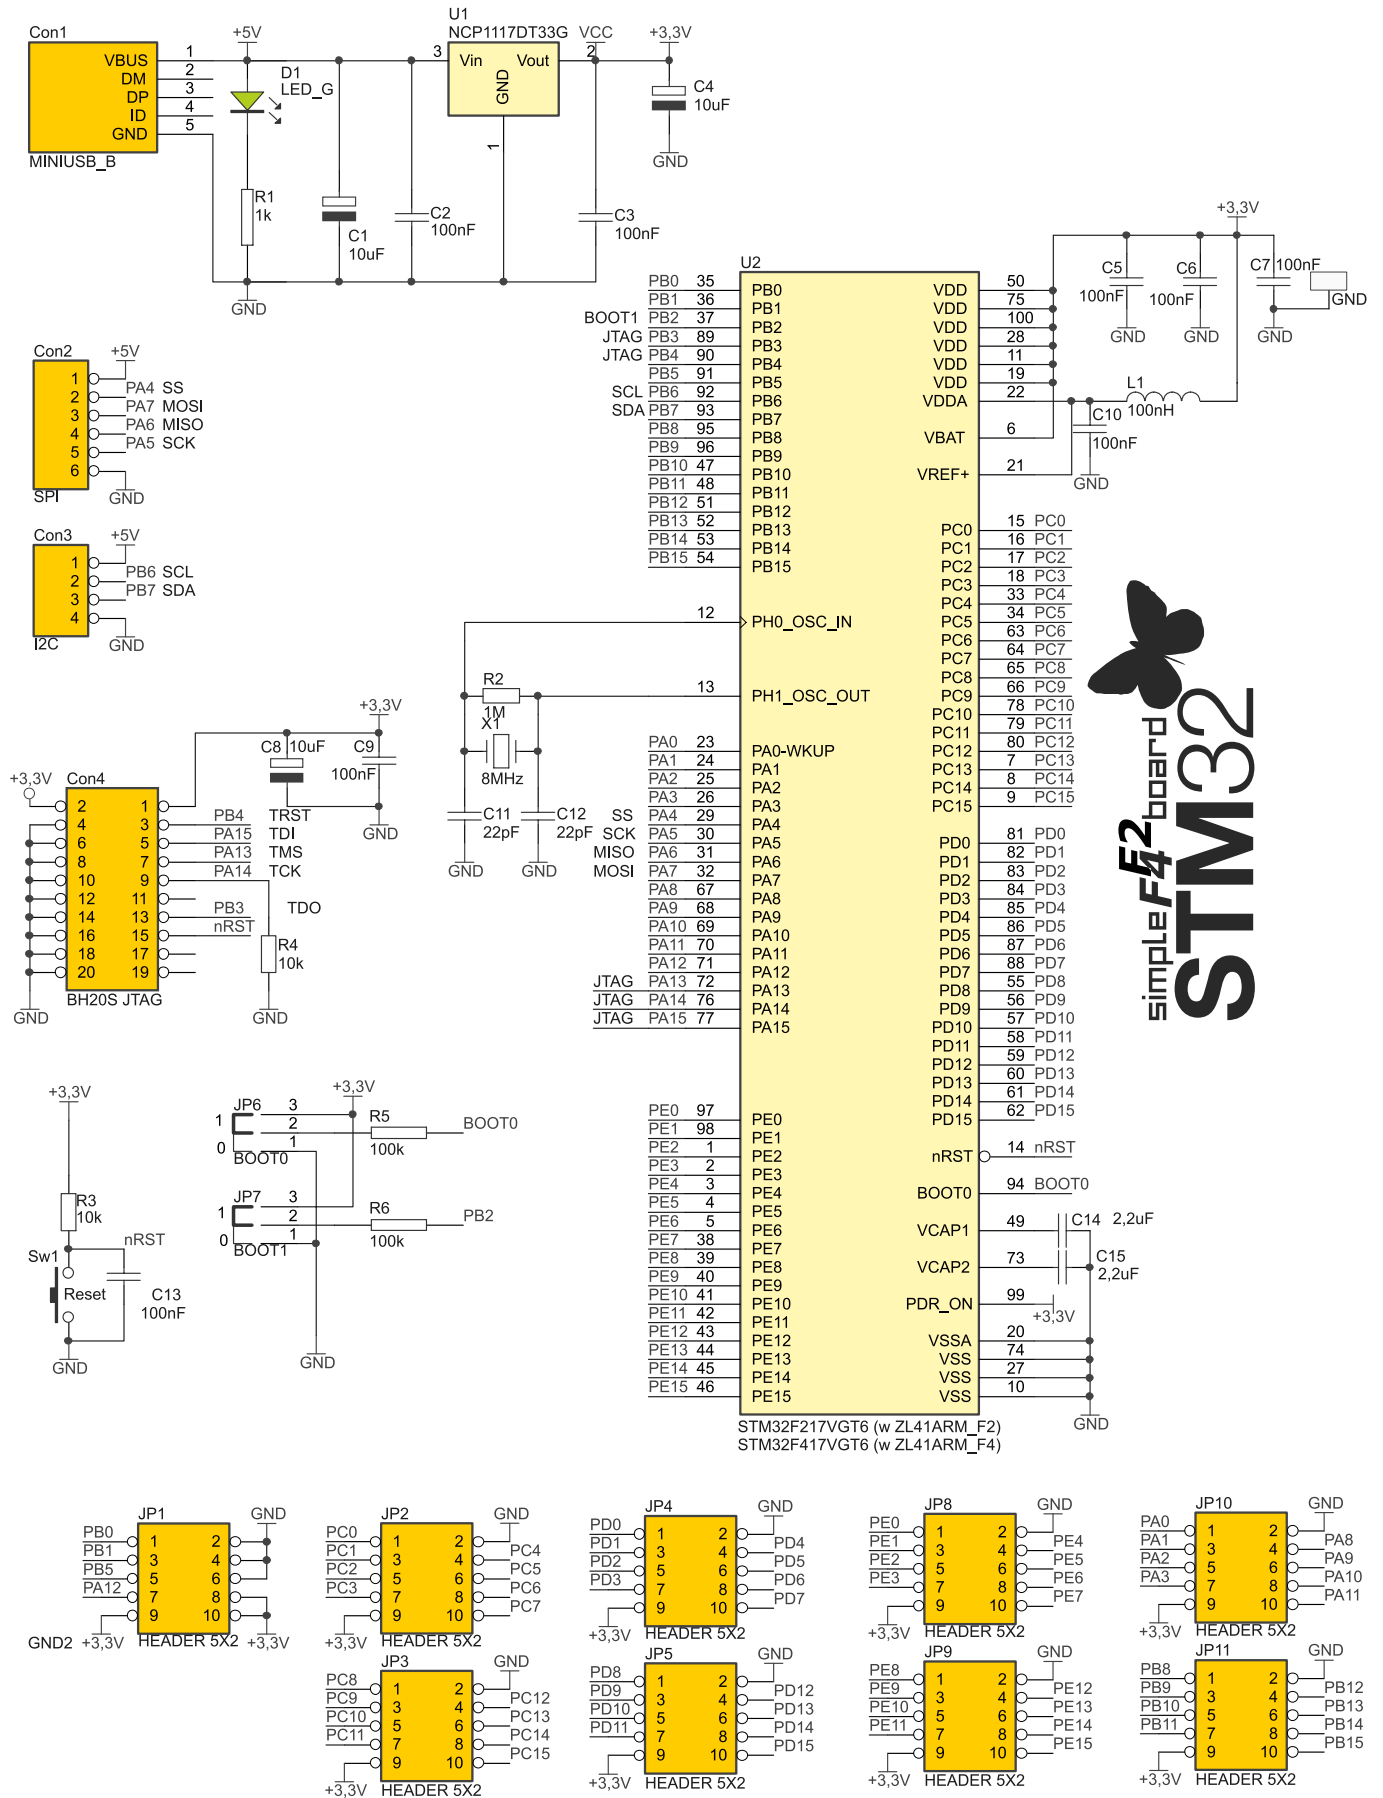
Con1
VBUS 1
DM 2
DP 3
ID 4
GND 5
MINIUSB_B
+5V
D1
LED_G
R1
1k
GND
C1
10uF
C2
100nF
U1
NCP1117DT33G
3
Vin
Vout
GND
1
VCC
2
C3
100nF
+3,3V
C4
10uF
GND

Con2
+5V
1 PA4 SS
2 PA7 MOSI
3 PA6 MISO
4 PA5 SCK
5
6
SPI
GND

Con3
+5V
1
2 PB6 SCL
3 PB7 SDA
4
I2C
GND

+3,3V
Con4
2 1
4 3 PB4 TRST
6 5 PA15 TDI
8 7 PA13 TMS
10 9 PA14 TCK
12 11
14 13 PB3 TDO
16 15 nRST
18 17
20 19
BH20S JTAG
GND
C8 10uF
+3,3V
C9
100nF
GND
R4
10k
GND

U2
PB0 35 PB0
PB1 36 PB1
BOOT1 PB2 37 PB2
JTAG PB3 89 PB3
JTAG PB4 90 PB4
PB5 91 PB5
SCL PB6 92 PB6
SDA PB7 93 PB7
PB8 95 PB8
PB9 96 PB9
PB10 47 PB10
PB11 48 PB11
PB12 51 PB12
PB13 52 PB13
PB14 53 PB14
PB15 54 PB15
12 PH0_OSC_IN
13 PH1_OSC_OUT
R2
1M
X1
8MHz
C11
22pF
C12
22pF
GND
GND
PA0 23 PA0-WKUP
PA1 24 PA1
PA2 25 PA2
PA3 26 PA3
SS PA4 29 PA4
SCK PA5 30 PA5
MISO PA6 31 PA6
MOSI PA7 32 PA7
PA8 67 PA8
PA9 68 PA9
PA10 69 PA10
PA11 70 PA11
PA12 71 PA12
JTAG PA13 72 PA13
JTAG PA14 76 PA14
JTAG PA15 77 PA15
PE0 97 PE0
PE1 98 PE1
PE2 1 PE2
PE3 2 PE3
PE4 3 PE4
PE5 4 PE5
PE6 5 PE6
PE7 38 PE7
PE8 39 PE8
PE9 40 PE9
PE10 41 PE10
PE11 42 PE11
PE12 43 PE12
PE13 44 PE13
PE14 45 PE14
PE15 46 PE15
VDD 50
VDD 75
VDD 100
VDD 28
VDD 11
VDD 19
VDDA 22
VBAT 6
VREF+ 21
+3,3V
C5
100nF
C6
100nF
C7 100nF
GND
GND
GND
GND
L1
100nH
C10
100nF
GND
PC0 15 PC0
PC1 16 PC1
PC2 17 PC2
PC3 18 PC3
PC4 33 PC4
PC5 34 PC5
PC6 63 PC6
PC7 64 PC7
PC8 65 PC8
PC9 66 PC9
PC10 78 PC10
PC11 79 PC11
PC12 80 PC12
PC13 7 PC13
PC14 8 PC14
PC15 9 PC15
PD0 81 PD0
PD1 82 PD1
PD2 83 PD2
PD3 84 PD3
PD4 85 PD4
PD5 86 PD5
PD6 87 PD6
PD7 88 PD7
PD8 55 PD8
PD9 56 PD9
PD10 57 PD10
PD11 58 PD11
PD12 59 PD12
PD13 60 PD13
PD14 61 PD14
PD15 62 PD15
nRST 14 nRST
BOOT0 94 BOOT0
VCAP1 49
C14 2,2uF
VCAP2 73
C15 2,2uF
PDR_ON 99
+3,3V
VSSA 20
VSS 74
VSS 27
VSS 10
GND
STM32F217VGT6 (w ZL41ARM_F2)
STM32F417VGT6 (w ZL41ARM_F4)
simpleF4F2board
STM32

+3,3V
R3
10k
nRST
Sw1
Reset
C13
100nF
GND
+3,3V
JP6
3
1 2
0 1
BOOT0
R5
100k
BOOT0
JP7
3
1 2
0 1
BOOT1
R6
100k
PB2
GND

JP1
GND
PB0 1 2
PB1 3 4
PB5 5 6
PA12 7 8
9 10
GND2 +3,3V HEADER 5X2 +3,3V

JP2
GND
PC0 1 2 PC4
PC1 3 4 PC5
PC2 5 6 PC6
PC3 7 8 PC7
9 10
+3,3V HEADER 5X2

JP3
GND
PC8 1 2 PC12
PC9 3 4 PC13
PC10 5 6 PC14
PC11 7 8 PC15
9 10
+3,3V HEADER 5X2

JP4
GND
PD0 1 2 PD4
PD1 3 4 PD5
PD2 5 6 PD6
PD3 7 8 PD7
9 10
+3,3V HEADER 5X2

JP5
GND
PD8 1 2 PD12
PD9 3 4 PD13
PD10 5 6 PD14
PD11 7 8 PD15
9 10
+3,3V HEADER 5X2

JP8
GND
PE0 1 2 PE4
PE1 3 4 PE5
PE2 5 6 PE6
PE3 7 8 PE7
9 10
+3,3V HEADER 5X2

JP9
GND
PE8 1 2 PE12
PE9 3 4 PE13
PE10 5 6 PE14
PE11 7 8 PE15
9 10
+3,3V HEADER 5X2

JP10
GND
PA0 1 2 PA8
PA1 3 4 PA9
PA2 5 6 PA10
PA3 7 8 PA11
9 10
+3,3V HEADER 5X2

JP11
GND
PB8 1 2 PB12
PB9 3 4 PB13
PB10 5 6 PB14
PB11 7 8 PB15
9 10
+3,3V HEADER 5X2